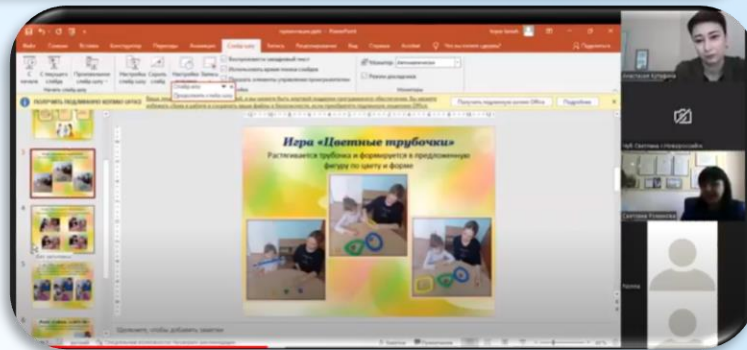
Игра «Цветные трубочки»
Растягивается трубочка и формируется в предложенную фигуру по цвету и форме

PowerPoint
Файл Главная Вставка Конструктор Переходы Анимация Слайд-шоу Запись Рецензирование Вид Справка Acrobat Что вы хотите сделать?
Поделиться
С начала С текущего слайда Произвольное слайд-шоу Настройка слайд-шоу Скрыть слайд Настройка времени Запись
Воспроизвести закадровый текст
Использовать время показа слайдов
Показать элементы управления проигрывателем
Монитор: Автоматически
Режим докладчика
Начать слайд-шоу Настройка Мониторы
ПОЛУЧИТЬ ПОДЛИННУЮ КОПИЮ OFFICE
Получить подлинную копию Office
Подробнее
Слайд-шоу
Продолжить слайд-шоу
Заметки к слайду
Анастасия Кулакова
Светлана Романова
Заметки
Щелкните, чтобы добавить заметки